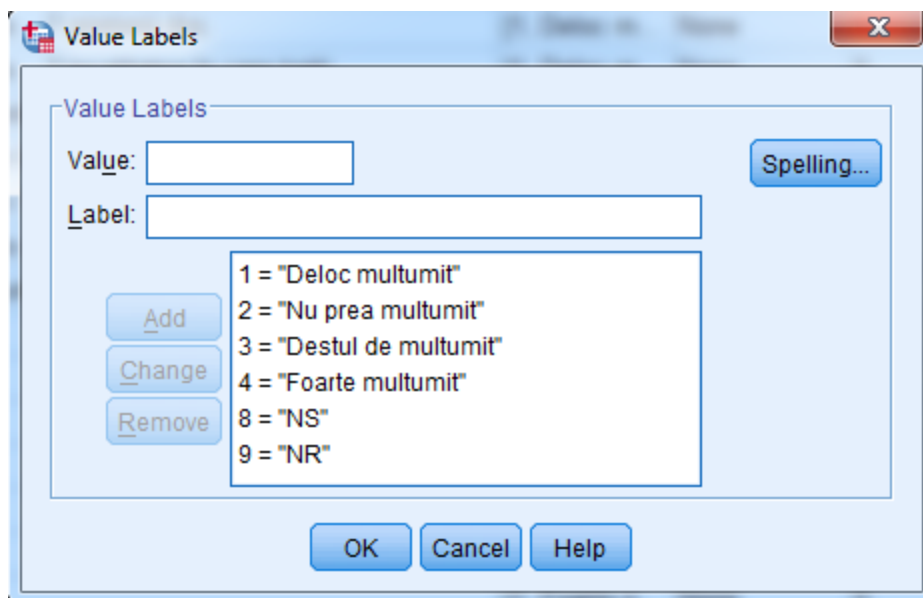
Value Labels

Value Labels

Value:

Label:

Spelling...

1 = "Deloc multumit"
2 = "Nu prea multumit"
3 = "Destul de multumit"
4 = "Foarte multumit"
8 = "NS"
9 = "NR"

Add

Change

Remove

OK

Cancel

Help